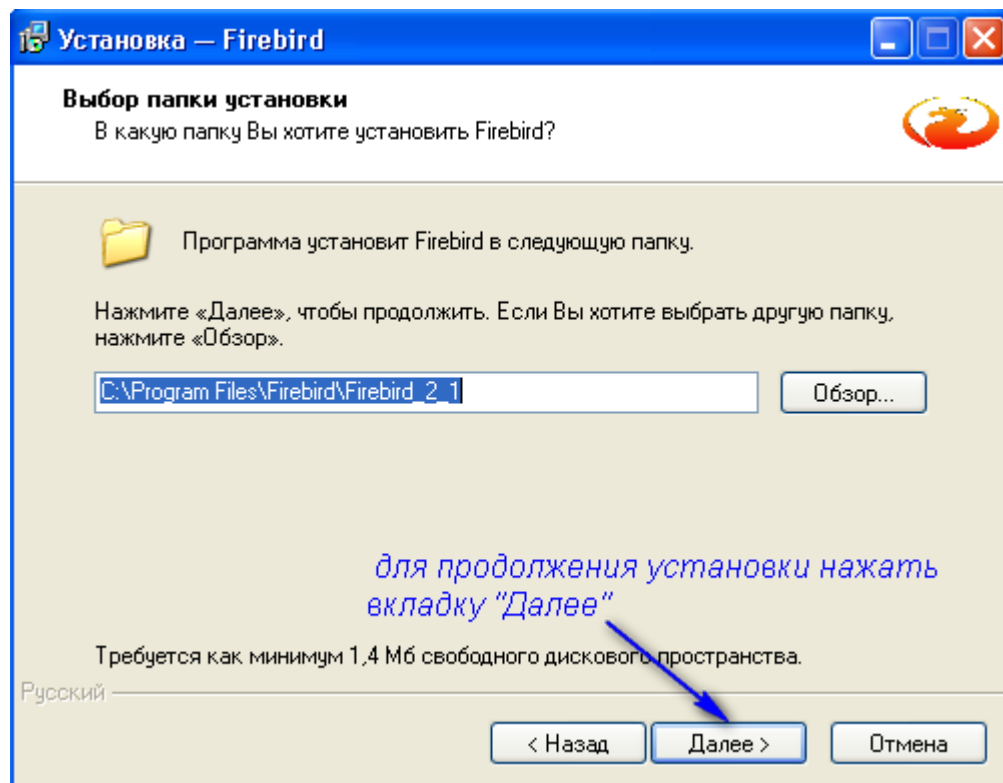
Установка — Firebird

Выбор папки установки
В какую папку Вы хотите установить Firebird?

Программа установит Firebird в следующую папку.

Нажмите «Далее», чтобы продолжить. Если Вы хотите выбрать другую папку, нажмите «Обзор».

C:\Program Files\Firebird\Firebird_2_1

Обзор...

для продолжения установки нажать вкладку "Далее"

Требуется как минимум 1,4 Мб свободного дискового пространства.

Русский

< Назад

Далее >

Отмена